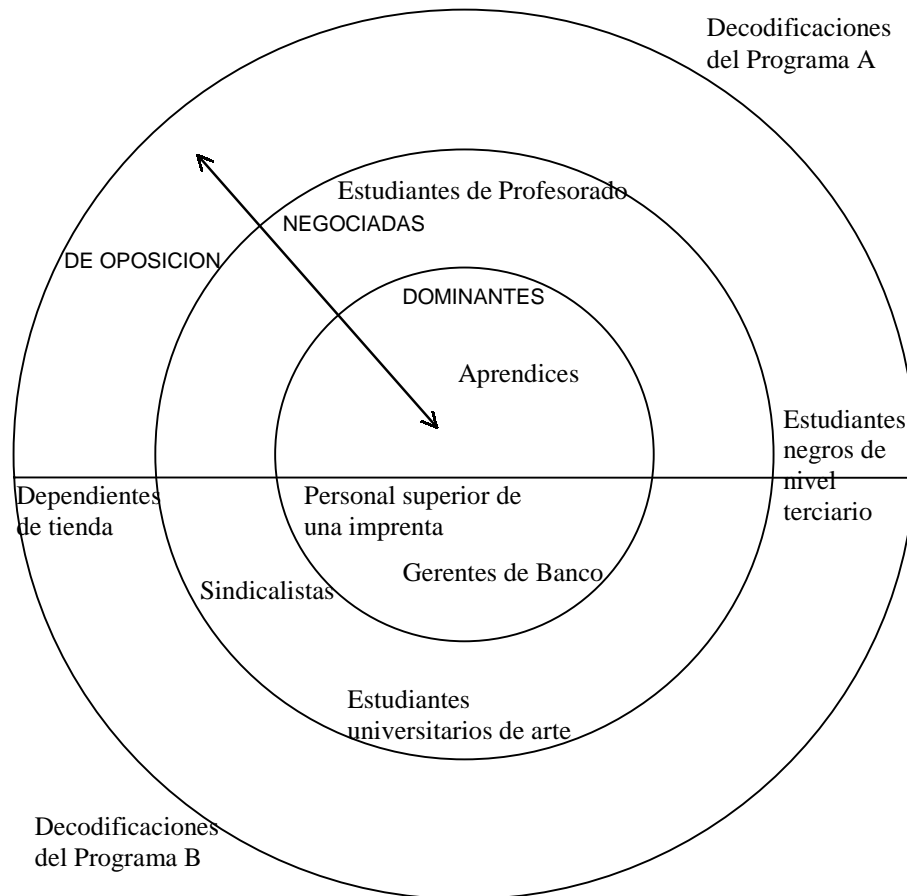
Decodificaciones del Programa A

Estudiantes de Profesorado

NEGOCIADAS

DE OPOSICION

DOMINANTES

Aprendices

Estudiantes negros de nivel terciario

Dependientes de tienda

Personal superior de una imprenta

Gerentes de Banco

Sindicalistas

Estudiantes universitarios de arte

Decodificaciones del Programa B